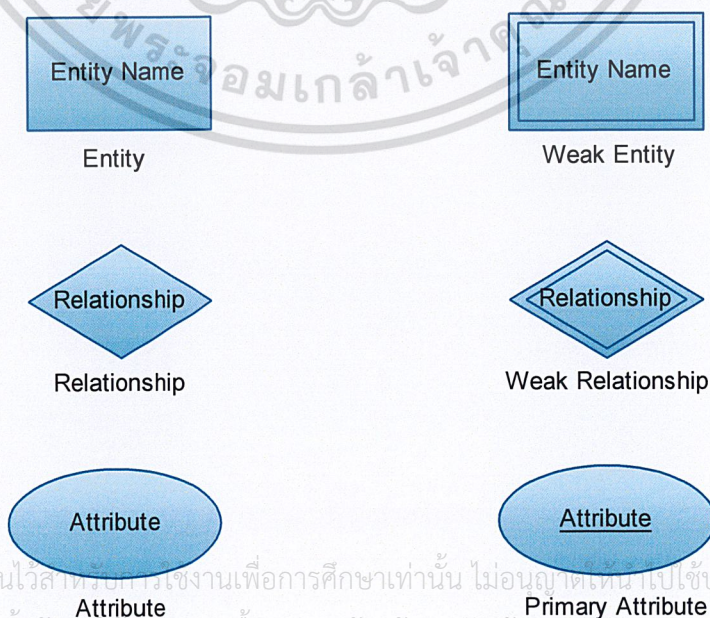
Entity Name

Entity

Entity Name

Weak Entity

Relationship

Relationship

Relationship

Weak Relationship

Attribute

Attribute

Attribute

Primary Attribute

ยพระจอมเกล้าเจ้าคุณ

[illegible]นไว้สำหรับการใช้งานเพื่อการศึกษาเท่านั้น ไม่อนุญาตให้นำไปใช้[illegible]